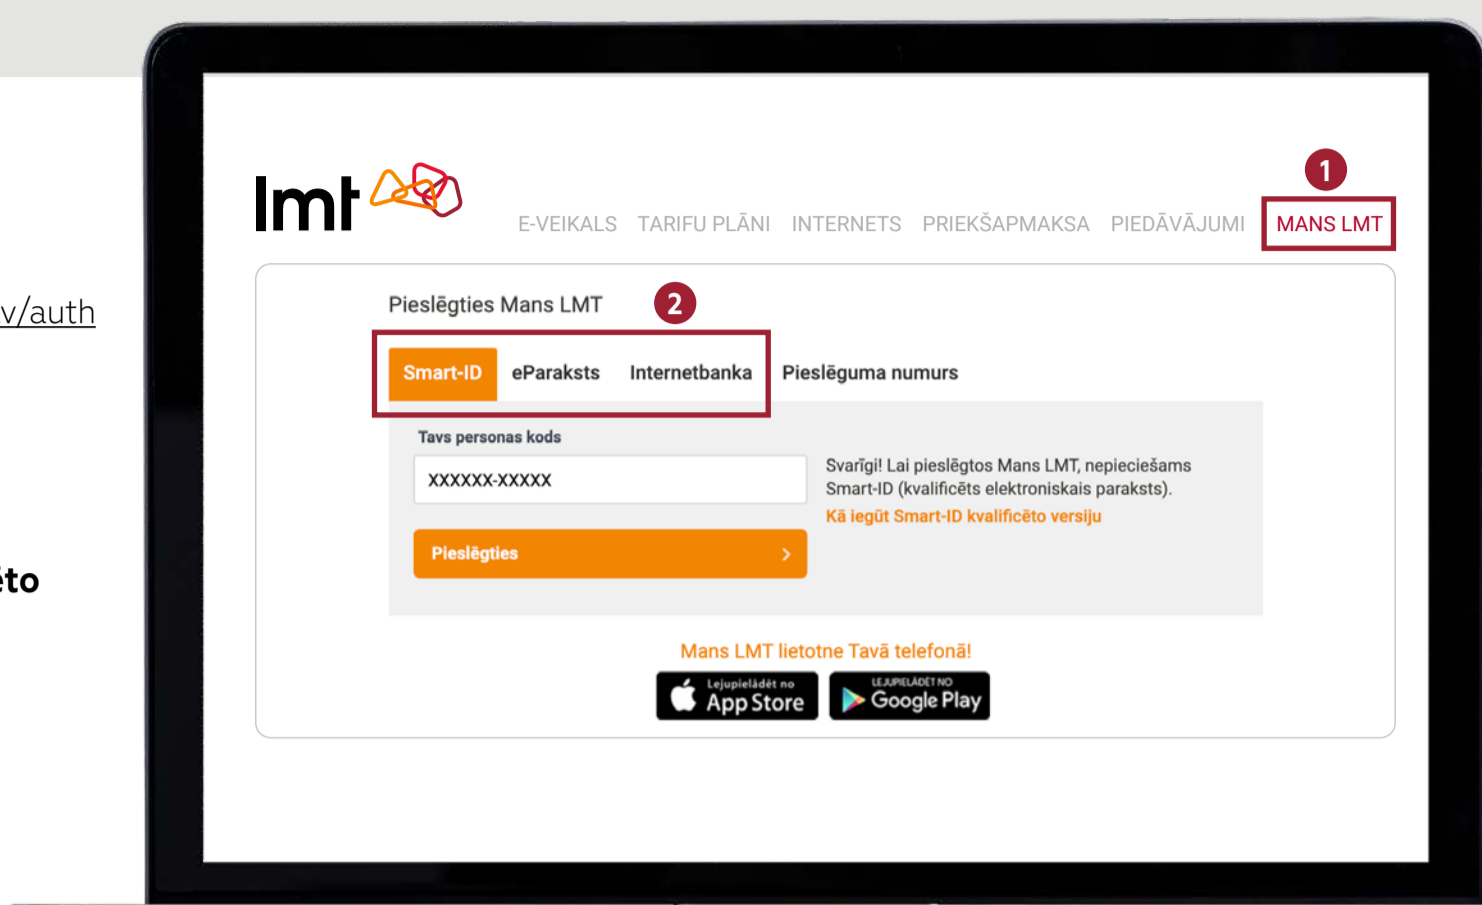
v/auth

ēto

lmt

E-VEIKALS TARIFU PLĀNI INTERNETS PRIEKŠAPMAKSA PIEDĀVĀJUMI MANS LMT

1

Pieslēgties Mans LMT

2

Smart-ID eParaksts Internetbanka Pieslēguma numurs

Tavs personas kods

XXXXXX-XXXXX

Pieslēgties >

Svarīgi! Lai pieslēgtos Mans LMT, nepieciešams Smart-ID (kvalificēts elektroniskais paraksts).

Kā iegūt Smart-ID kvalificēto versiju

Mans LMT lietotne Tavā telefonā!

Lejupielādēt no App Store

LEJUPIELĀDĒT NO Google Play